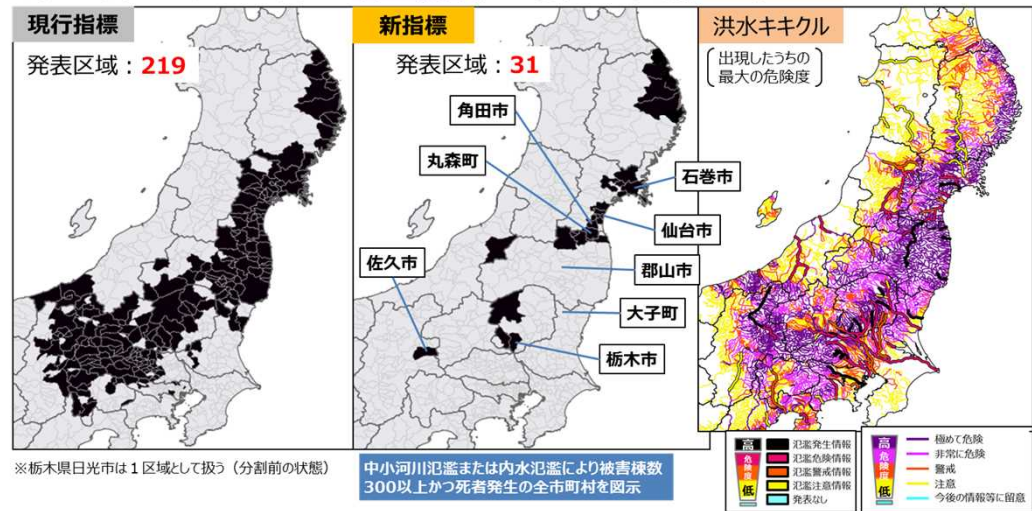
現行指標

発表区域：219

新指標

発表区域：31

角田市

丸森町

石巻市

仙台市

佐久市

郡山市

大子町

栃木市

洪水キキクル

出現したうちの最大の危険度

※栃木県日光市は１区域として扱う（分割前の状態）

中小河川氾濫または内水氾濫により被害棟数300以上かつ死者発生の全市町村を図示

高
危険度
低

氾濫発生情報
氾濫危険情報
氾濫警戒情報
氾濫注意情報
発表なし

高
危険度
低

極めて危険
非常に危険
警戒
注意
今後の情報等に留意